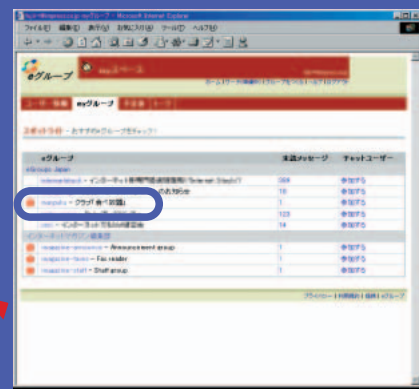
ファイル(F) 編集(E) 表示(V) お気に入り(A) ツール(T) ヘルプ(H)

eグループ

my ページ

ユーザー情報 myグループ 予定表 ツール

eグループ

未読メッセージ

チャットユーザー

インターネット専門家

384

参加する

のお知らせ

10

参加する

グラブ 食べ歩隊

1

参加する

123

参加する

14

参加する

Announcement group

1

参加する

Fax reader

1

参加する

Staff group

1

参加する